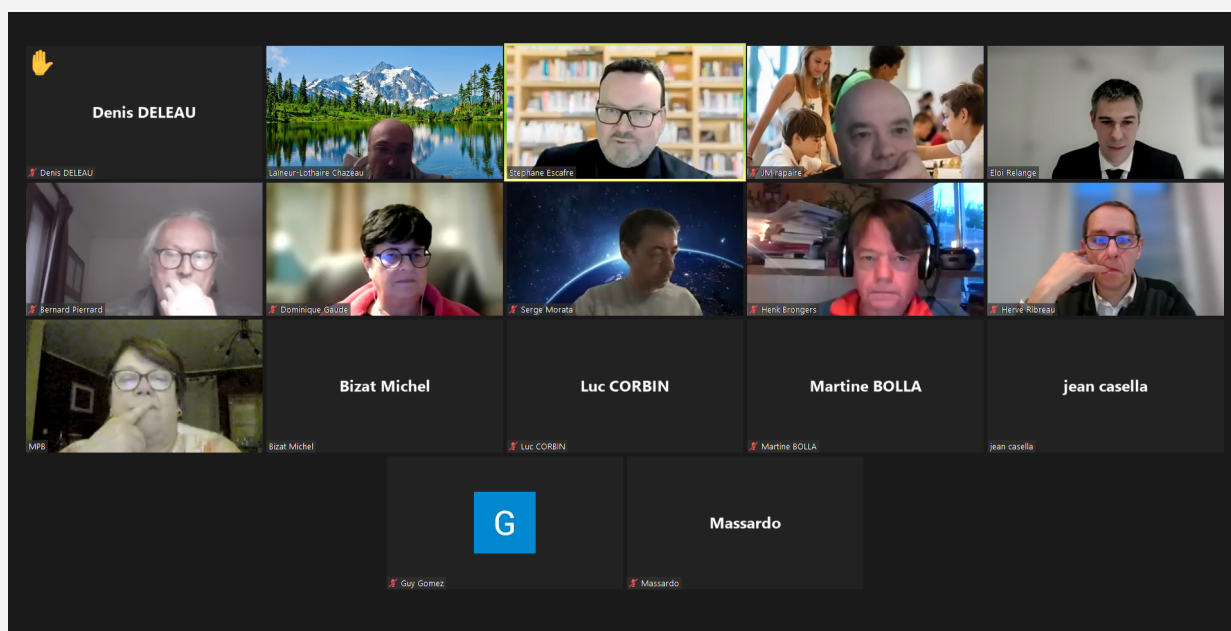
Denis DELEAU

Denis DELEAU

Laineur-Lothaire Chazeau

Stephane Escafre

JM rapaire

Eloi Relange

Bernard Pierrard

Dominique Gaude

Serge Morata

Henk Brongers

Hervé Ribreau

MPB

Bizat Michel

Bizat Michel

Luc CORBIN

Luc CORBIN

Martine BOLLA

Martine BOLLA

jean casella

jean casella

G

Guy Gomez

Massardo

Massardo